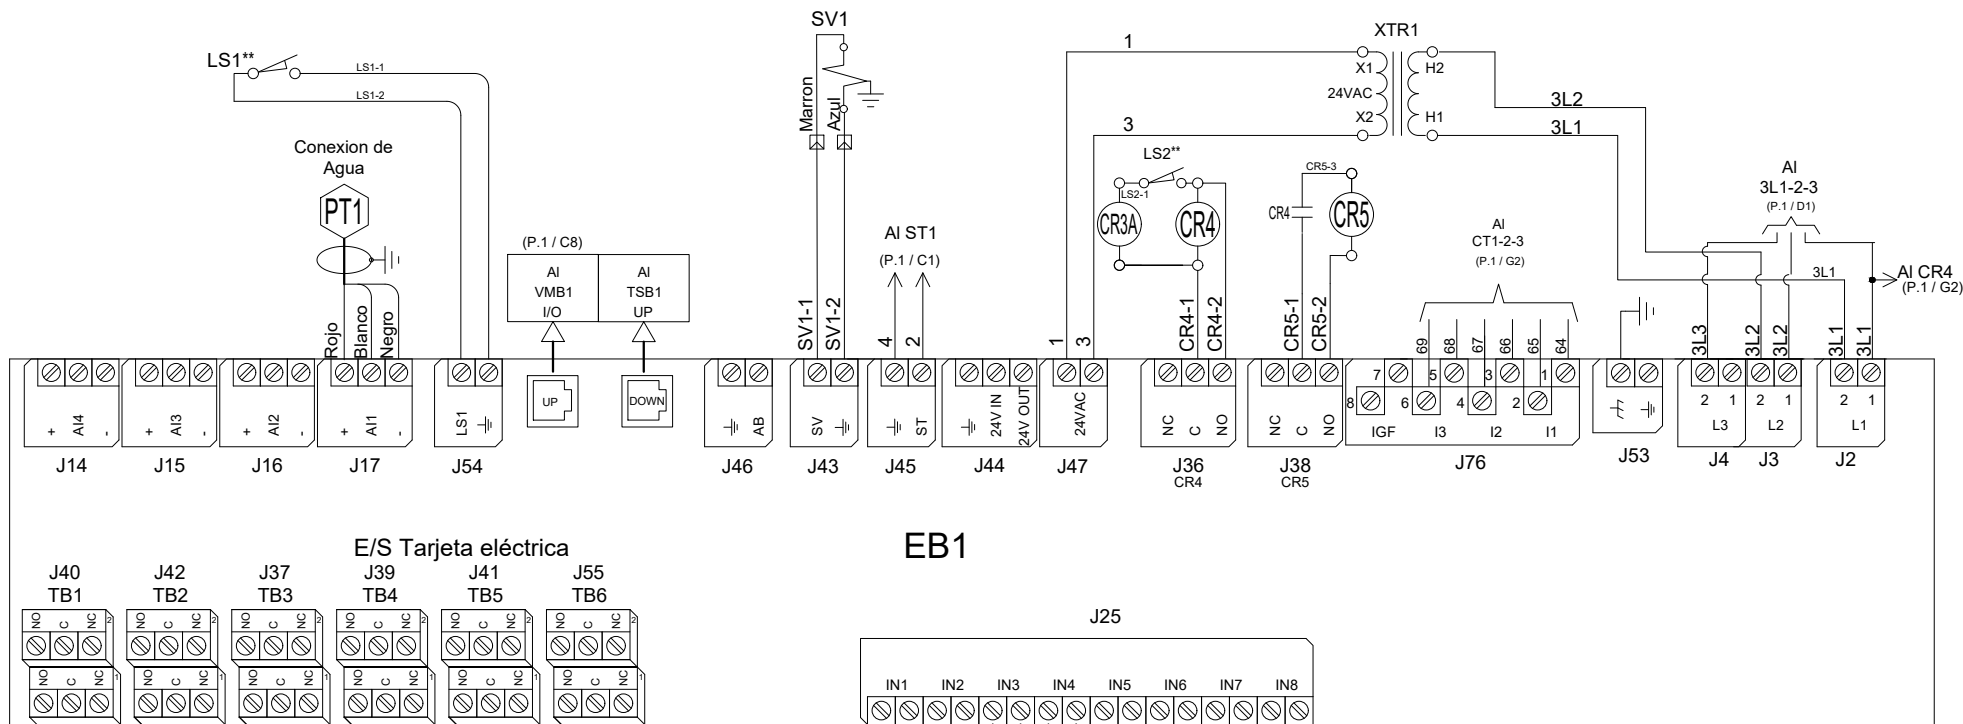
LS1**
LS1-1
LS1-2
Conexion de Agua
PT1
Rojo Blanco Negro
SV1
Marron Azul
XTR1
1
X1
24VAC
X2
3
H2
H1
3L2
3L1
LS2**
LS2-1
CR3A CR4
CR5-3
CR4
CR5
AI
3L1-2-3
(P.1 / D1)
AI
CT1-2-3
(P.1 / G2)
3L1
AI CR4
(P.1 / G2)
(P.1 / C8)
AI VMB1 I/O
AI TSB1 UP
UP
DOWN
AI ST1
(P.1 / C1)
SV1-1 SV1-2
4 2
1 3
CR4-1 CR4-2
CR5-1 CR5-2
69 68 67 66 65 64
3L3 3L2 3L2 3L1 3L1
+ AI4 -
+ AI3 -
+ AI2 -
+ AI1 -
LS1
AB
SV
ST
24V IN 24V OUT
24VAC
NC C NO
NC C NO
7 5 3 1
8 6 4 2
IGF I3 I2 I1
2 1 L3
2 1 L2
2 1 L1
J14 J15 J16 J17 J54 J46 J43 J45 J44 J47 J36 CR4 J38 CR5 J76 J53 J4 J3 J2
E/S Tarjeta eléctrica
EB1
J40 TB1
J42 TB2
J37 TB3
J39 TB4
J41 TB5
J55 TB6
NO C NC 2
NO C NC 1
J25
IN1 IN2 IN3 IN4 IN5 IN6 IN7 IN8